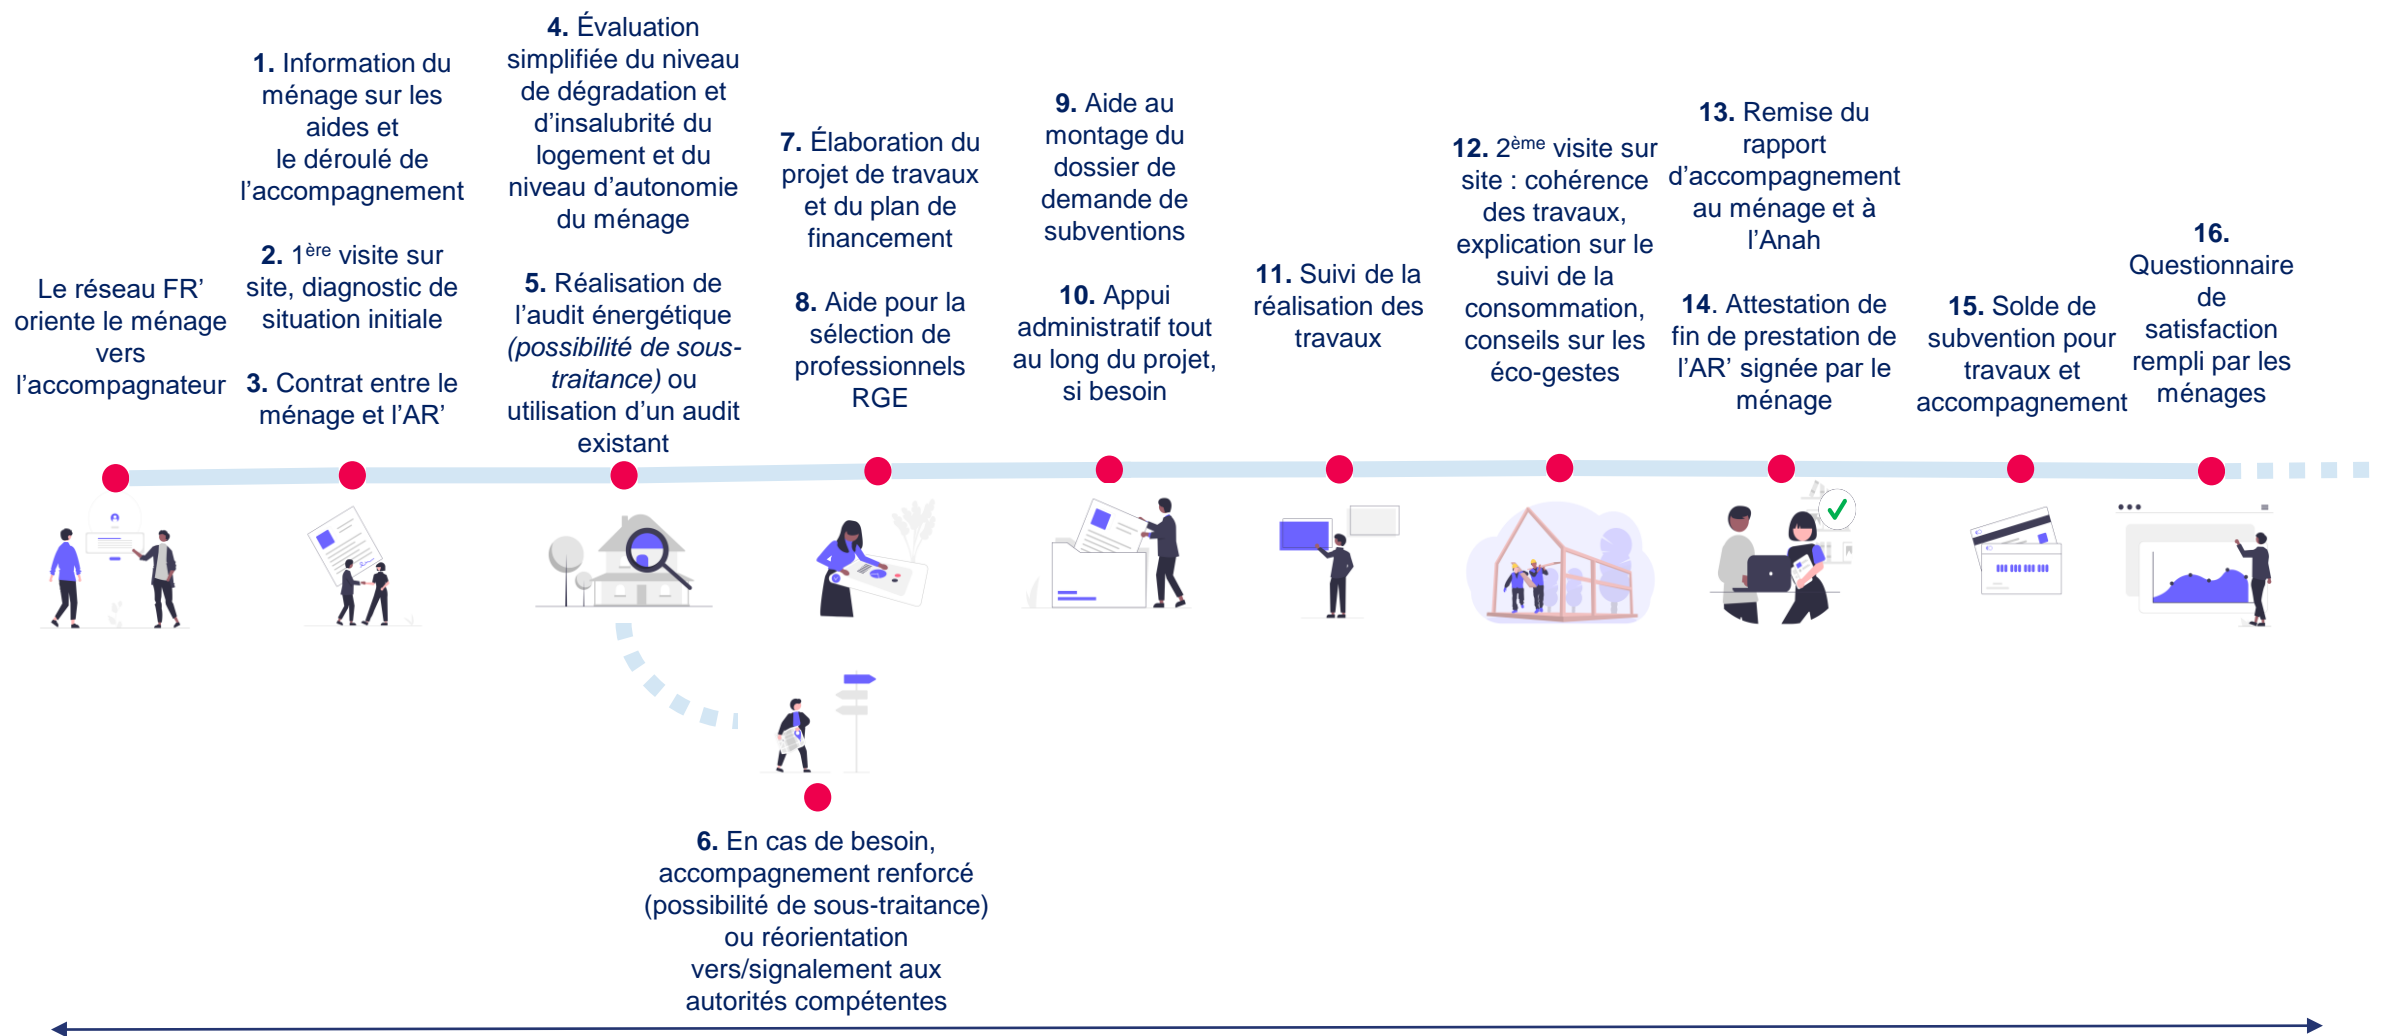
Le réseau FR' oriente le ménage vers l'accompagnateur

1. Information du ménage sur les aides et le déroulé de l'accompagnement

2. 1$^{ère}$ visite sur site, diagnostic de situation initiale

3. Contrat entre le ménage et l'AR'

4. Évaluation simplifiée du niveau de dégradation et d'insalubrité du logement et du niveau d'autonomie du ménage

5. Réalisation de l'audit énergétique (possibilité de sous-traitance) ou utilisation d'un audit existant

7. Élaboration du projet de travaux et du plan de financement

8. Aide pour la sélection de professionnels RGE

9. Aide au montage du dossier de demande de subventions

10. Appui administratif tout au long du projet, si besoin

11. Suivi de la réalisation des travaux

12. 2$^{ème}$ visite sur site : cohérence des travaux, explication sur le suivi de la consommation, conseils sur les éco-gestes

13. Remise du rapport d'accompagnement au ménage et à l'Anah

14. Attestation de fin de prestation de l'AR' signée par le ménage

15. Solde de subvention pour travaux et accompagnement

16. Questionnaire de satisfaction rempli par les ménages

6. En cas de besoin, accompagnement renforcé (possibilité de sous-traitance) ou réorientation vers/signalement aux autorités compétentes